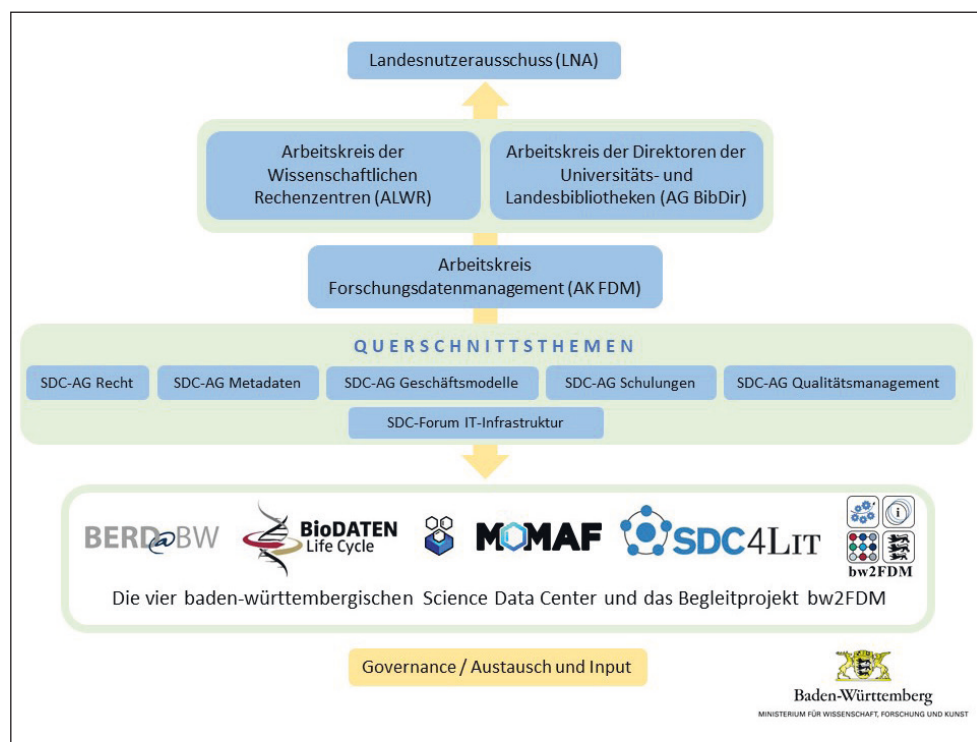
Landesnutzerausschuss (LNA)

Arbeitskreis der Wissenschaftlichen Rechenzentren (ALWR)

Arbeitskreis der Direktoren der Universitäts- und Landesbibliotheken (AG BibDir)

Arbeitskreis Forschungsdatenmanagement (AK FDM)

QUERSCHNITTSTHEMEN

SDC-AG Recht

SDC-AG Metadaten

SDC-AG Geschäftsmodelle

SDC-AG Schulungen

SDC-AG Qualitätsmanagement

SDC-Forum IT-Infrastruktur

BERD@BW

BioDATEN Life Cycle

MOMAF

SDC4LIT

bw2FDM

Die vier baden-württembergischen Science Data Center und das Begleitprojekt bw2FDM

Governance / Austausch und Input

Baden-Württemberg
MINISTERIUM FÜR WISSENSCHAFT, FORSCHUNG UND KUNST